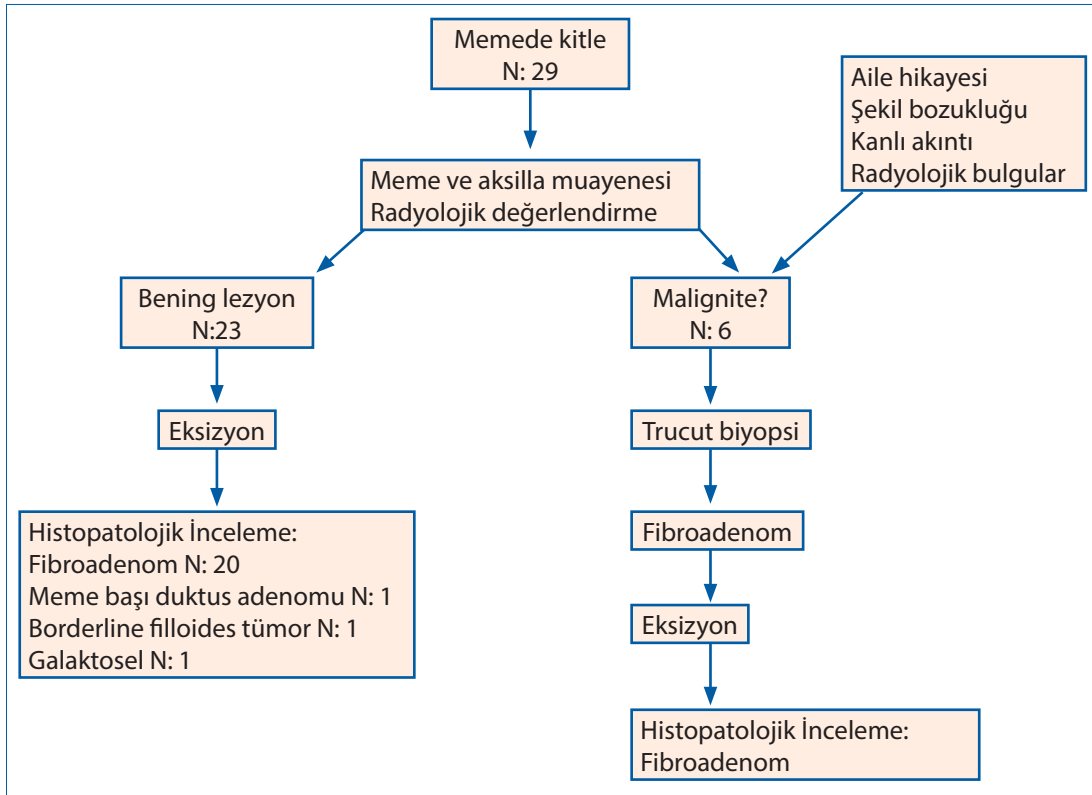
Memede kitle
N: 29

Aile hikayesi
Şekil bozukluğu
Kanlı akıntı
Radyolojik bulgular

Meme ve aksilla muayenesi
Radyolojik değerlendirme

Bening lezyon
N:23

Malignite?
N: 6

Eksizyon

Trucut biyopsi

Histopatolojik İnceleme:
Fibroadenom N: 20
Meme başı duktus adenomu N: 1
Borderline filloides tümor N: 1
Galaktosel N: 1

Fibroadenom

Eksizyon

Histopatolojik İnceleme:
Fibroadenom